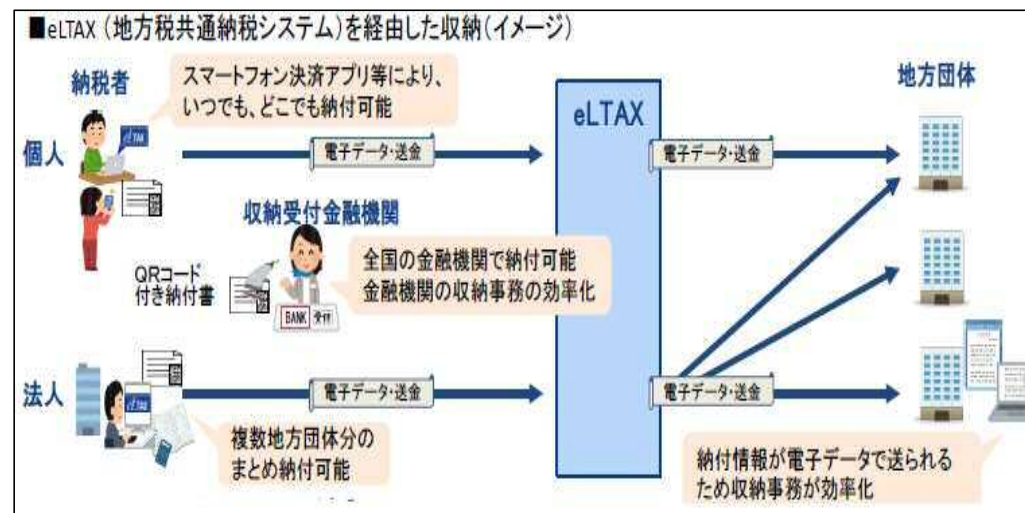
■eLTAX（地方税共通納税システム）を経由した収納（イメージ）

納税者

スマートフォン決済アプリ等により、いつでも、どこでも納付可能

個人

電子データ・送金

eLTAX

電子データ・送金

地方団体

収納受付金融機関

QRコード付き納付書

BANK 受付

全国の金融機関で納付可能
金融機関の収納事務の効率化

法人

eLTAX

電子データ・送金

電子データ・送金

複数地方団体分のまとめ納付可能

納付情報が電子データで送られるため収納事務が効率化